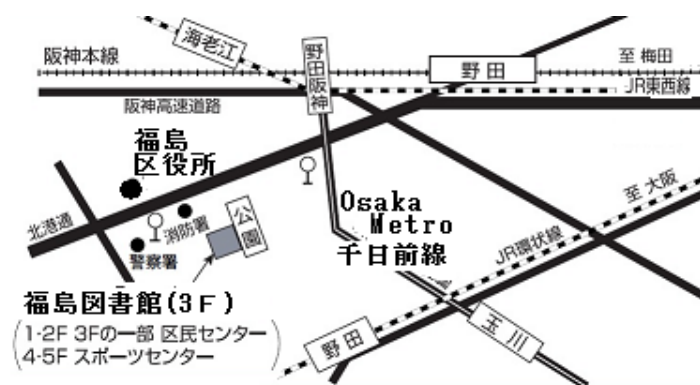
海老江

野田阪神

阪神本線

至 梅田

野田

JR東西線

阪神高速道路

福島区役所

北港通

消防署

警察署

公園

Osaka Metro 千日前線

至 大阪

JR環状線

福島図書館(3F)

(1·2F 3Fの一部 区民センター
4·5F スポーツセンター)

野田

玉川